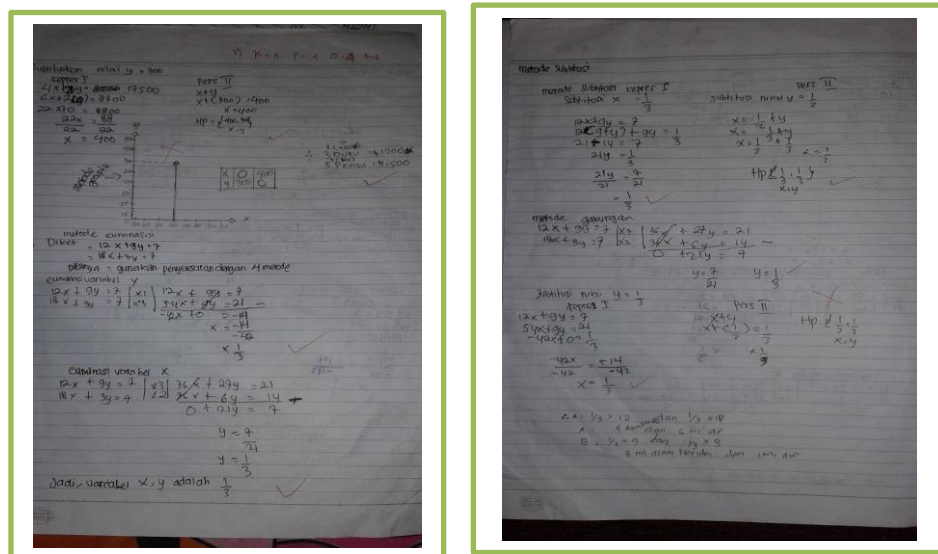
3) x=4 y=4 O A +4

substitusi nilai y = 300
Pers I
2(x+2y) = 17500
6x+2(y) = 8700
2x+10 = 8700
$\frac{2x}{2x} = \frac{88}{2x}$
x = 4000

Pers II
x+y
x+(300) = 4700
x = 4700
Hp = {400, 300}
x, y

metode grafik

| x | 0 | 400 |
|---|---|---|
| y | 300 | 0 |

metode eliminasi
Diket = 12x + 9y = 7
= 18x + 3y = 7
ditanya = gunakan penyelesaian dengan 4 metode
eliminasi variabel y
12x + 9y = 7 | x1 | 12x + 9y = 7
18x + 3y = 7 | x3 | 54x + 9y = 21
-42x + 0 = -14
x = $\frac{-14}{-42}$
x $\frac{1}{3}$

Eliminasi variabel x
12x + 9y = 7 | x3 | 36x + 27y = 21
18x + 3y = 7 | x2 | 36x + 6y = 14
0 + 21y = 7
y = $\frac{7}{21}$
y = $\frac{1}{3}$

Jadi, variabel x, y adalah $\frac{1}{3}$

metode substitusi
metode substitusi kepers I
substitusi x = $\frac{1}{3}$
12x + 9y = 7
12($\frac{1}{3}$) + 9y = $\frac{1}{3}$
21 + 14 = 7
21y = $\frac{1}{3}$
$\frac{21y}{21} = \frac{7}{21}$
= $\frac{1}{3}$

pers II
substitusi nilai y = $\frac{1}{3}$
x = $\frac{1}{3}$ + y
x = $\frac{1}{3}$ + y
x = $\frac{1}{3}$ x = $\frac{1}{3}$
Hp { $\frac{1}{3}$, $\frac{1}{3}$ }
x, y

metode gabungan
12x + 9y = 7 | x3 | 36x + 27y = 21
18x + 3y = 7 | x2 | 36x + 6y = 14
0 + 21y = 7
y = $\frac{7}{21}$
y = $\frac{1}{3}$

substitusi nilai y = $\frac{1}{3}$
kepers I
12x + 9y = 7
54x + 9y = 21
-42x + 0 = -14
$\frac{-42x}{-42} = \frac{-14}{-42}$
x = $\frac{1}{3}$

pers II
x + y
x + ($\frac{1}{3}$) = $\frac{1}{3}$
Hp { $\frac{1}{3}$, $\frac{1}{3}$ }
x, y

A. $\frac{1}{3}$ x 12 dan $\frac{1}{3}$ x 18
A = 4 ... dan 6 ... air
B. $\frac{1}{3}$ x 9 dan $\frac{1}{3}$ x 3
3 ... dan ... air